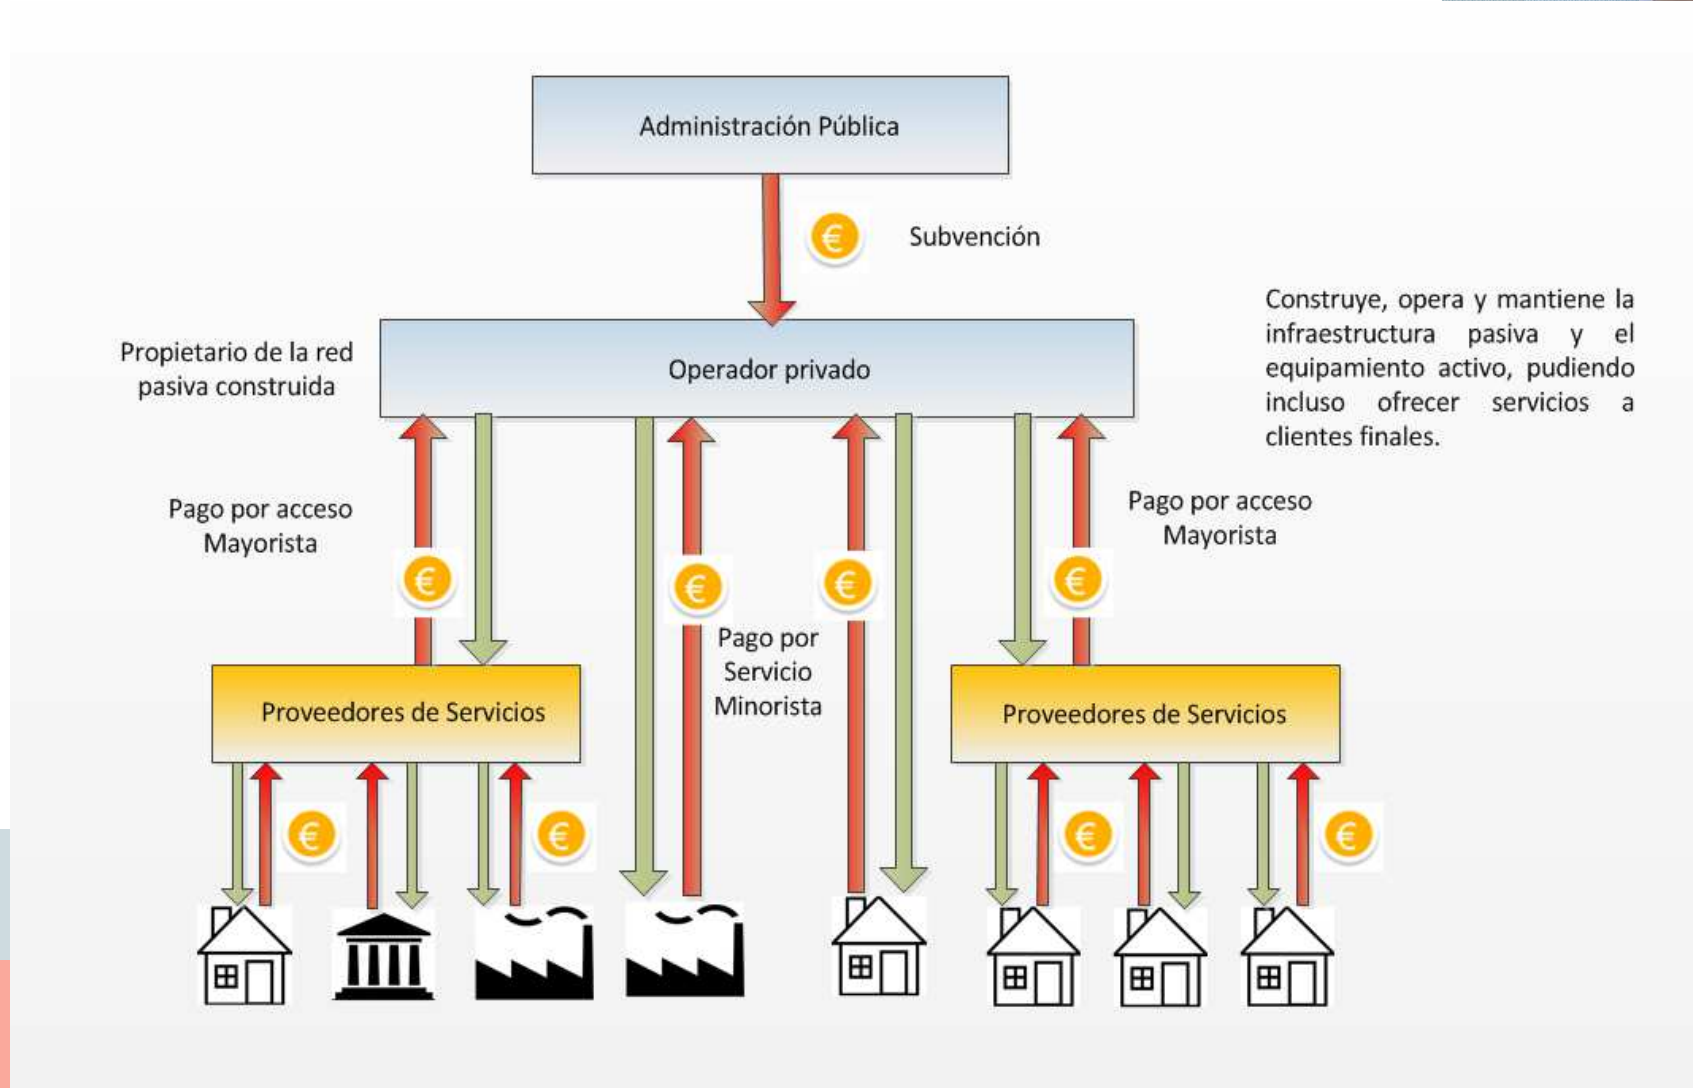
Administración Pública

€

Subvención

Construye, opera y mantiene la infraestructura pasiva y el equipamiento activo, pudiendo incluso ofrecer servicios a clientes finales.

Propietario de la red pasiva construida

Operador privado

Pago por acceso Mayorista

€

€

Pago por Servicio Minorista

€

€

Pago por acceso Mayorista

Proveedores de Servicios

Proveedores de Servicios

€

€

€

€